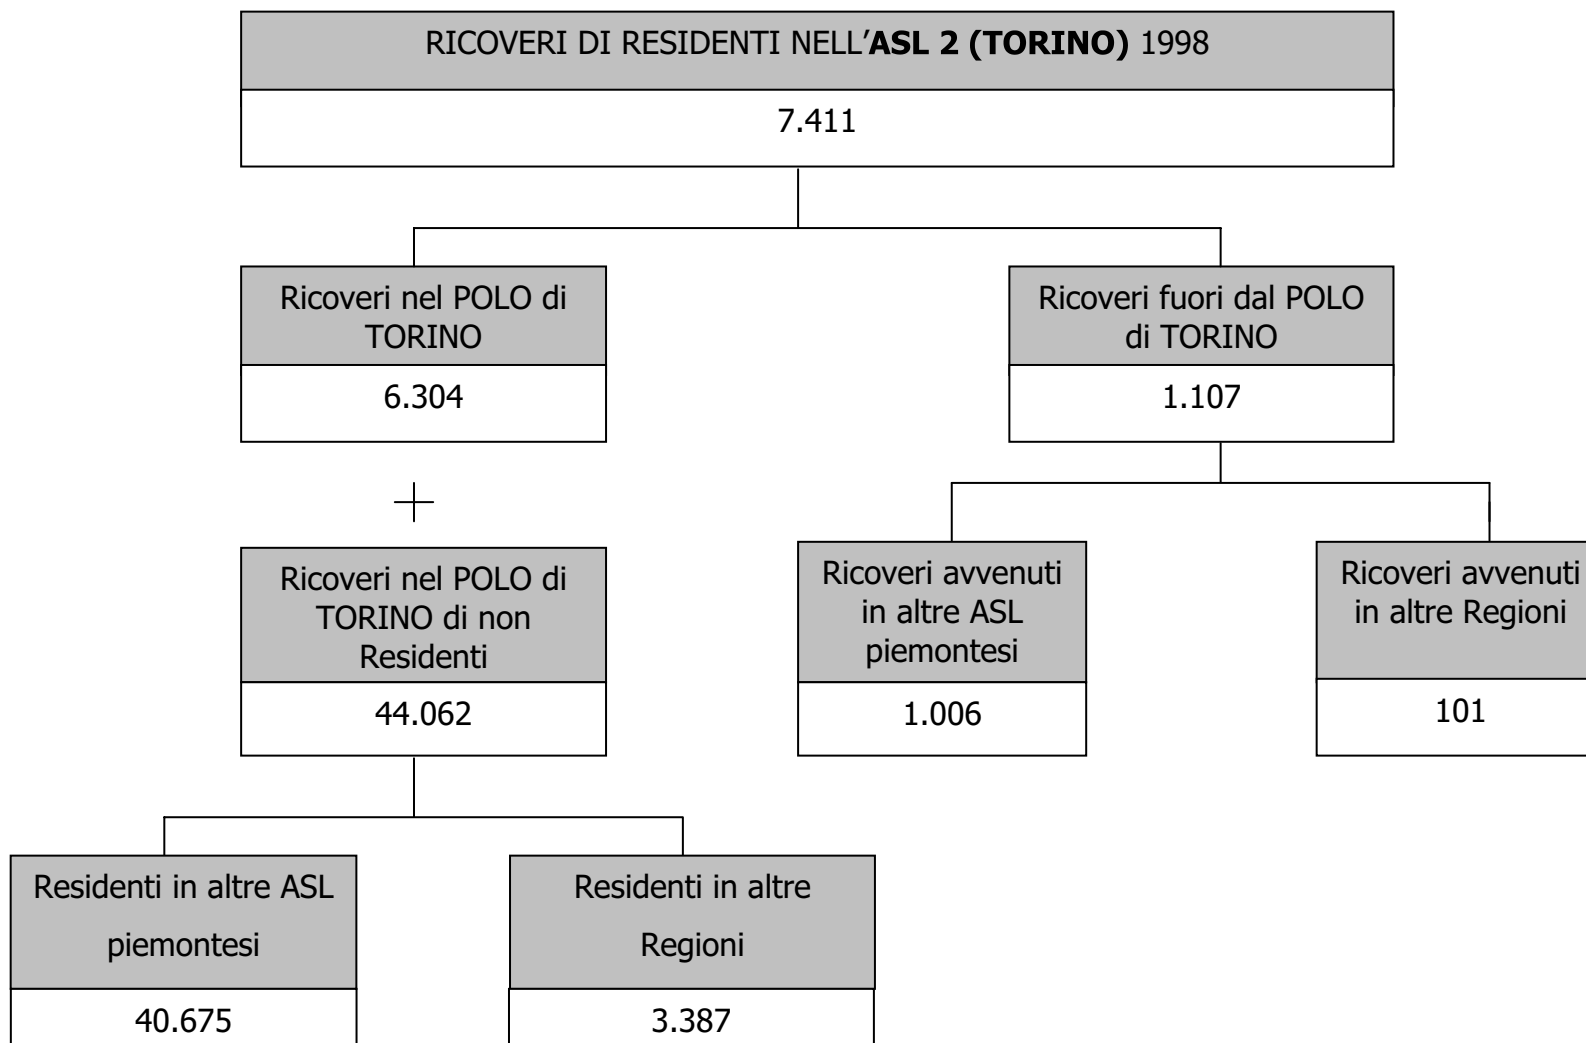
RICOVERI DI RESIDENTI NELL'**ASL 2 (TORINO)** 1998

7.411

Ricoveri nel POLO di TORINO

6.304

Ricoveri fuori dal POLO di TORINO

1.107

+

Ricoveri nel POLO di TORINO di non Residenti

44.062

Ricoveri avvenuti in altre ASL piemontesi

1.006

Ricoveri avvenuti in altre Regioni

101

Residenti in altre ASL piemontesi

40.675

Residenti in altre Regioni

3.387